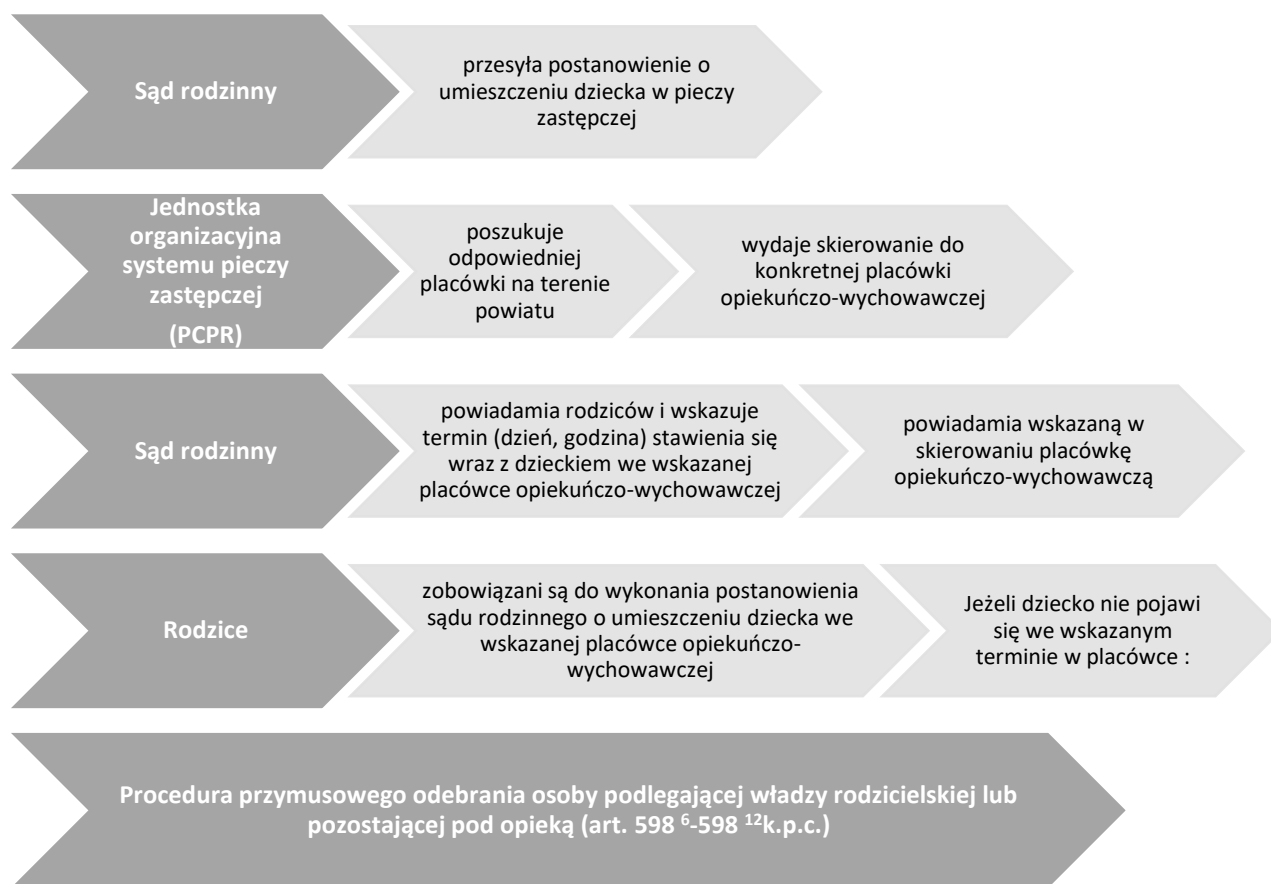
Sąd rodzinny

przesyła postanowienie o umieszczeniu dziecka w pieczy zastępczej

Jednostka organizacyjna systemu pieczy zastępczej

(PCPR)

poszukuje odpowiedniej placówki na terenie powiatu

wydaje skierowanie do konkretnej placówki opiekuńczo-wychowawczej

Sąd rodzinny

powiadamia rodziców i wskazuje termin (dzień, godzina) stawienia się wraz z dzieckiem we wskazanej placówce opiekuńczo-wychowawczej

powiadamia wskazaną w skierowaniu placówkę opiekuńczo-wychowawczą

Rodzice

zobowiązani są do wykonania postanowienia sądu rodzinnego o umieszczeniu dziecka we wskazanej placówce opiekuńczo-wychowawczej

Jeżeli dziecko nie pojawi się we wskazanym terminie w placówce :

Procedura przymusowego odebrania osoby podlegającej władzy rodzicielskiej lub pozostającej pod opieką (art. 598 $^{6}$-598 $^{12}$k.p.c.)